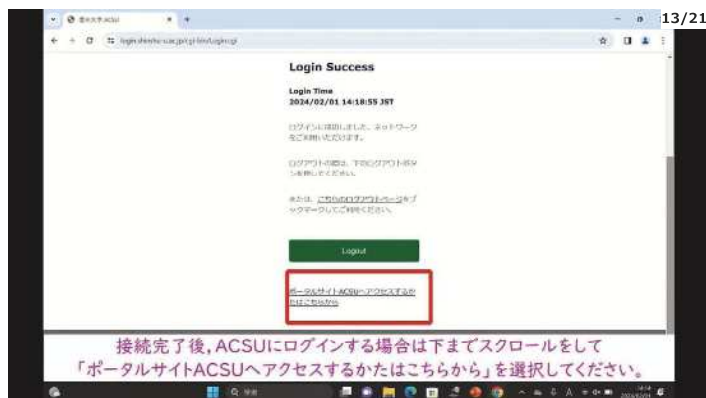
13/21

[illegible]

login.shinshu-u.ac.jp/cgi-bin/Login.cgi

Login Success

Login Time
2024/02/01 14:18:55 JST

ログインに成功しました。ネットワークをご利用いただけます。

ログアウトの際は、下のログアウトボタンを押してください。

または、こちらのログアウトページをブックマークしてご利用ください。

Logout

ポータルサイトACSUへアクセスするかたはこちらから

接続完了後，ACSUにログインする場合は下までスクロールをして「ポータルサイトACSUへアクセスするかたはこちらから」を選択してください。

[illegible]